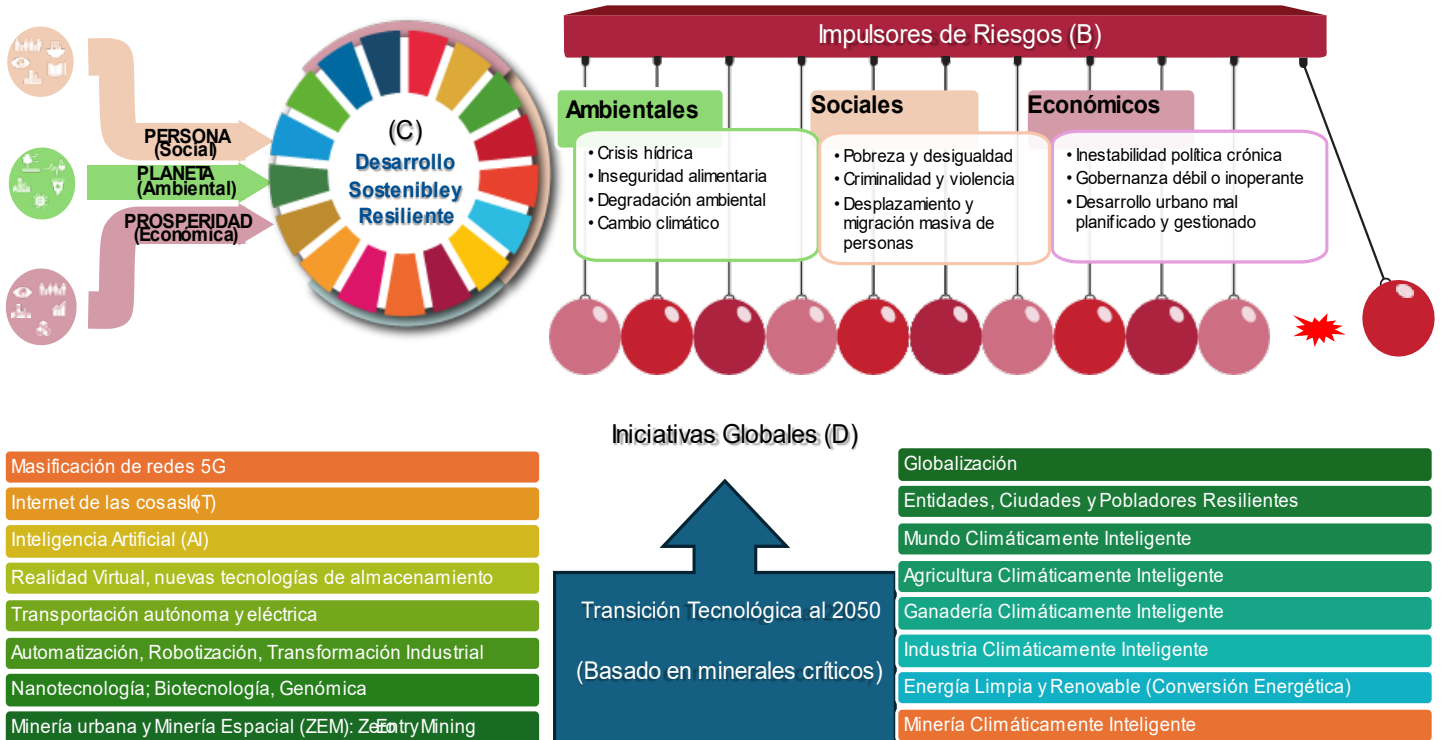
PERSONA (Social)
PLANETA (Ambiental)
PROSPERIDAD (Económica)

(C)
Desarrollo Sostenibley Resiliente

Impulsores de Riesgos (B)

Ambientales
• Crisis hídrica
• Inseguridad alimentaria
• Degradación ambiental
• Cambio climático

Sociales
• Pobreza y desigualdad
• Criminalidad y violencia
• Desplazamiento y migración masiva de personas

Económicos
• Inestabilidad política crónica
• Gobernanza débil o inoperante
• Desarrollo urbano mal planificado y gestionado

Iniciativas Globales (D)

Masificación de redes 5G
Internet de las cosas (IoT)
Inteligencia Artificial (AI)
Realidad Virtual, nuevas tecnologías de almacenamiento
Transportación autónoma y eléctrica
Automatización, Robotización, Transformación Industrial
Nanotecnología; Biotecnología, Genómica
Minería urbana y Minería Espacial (ZEM): Zero Entry Mining

Transición Tecnológica al 2050

(Basado en minerales críticos)

Globalización
Entidades, Ciudades y Pobladores Resilientes
Mundo Climáticamente Inteligente
Agricultura Climáticamente Inteligente
Ganadería Climáticamente Inteligente
Industria Climáticamente Inteligente
Energía Limpia y Renovable (Conversión Energética)
Minería Climáticamente Inteligente